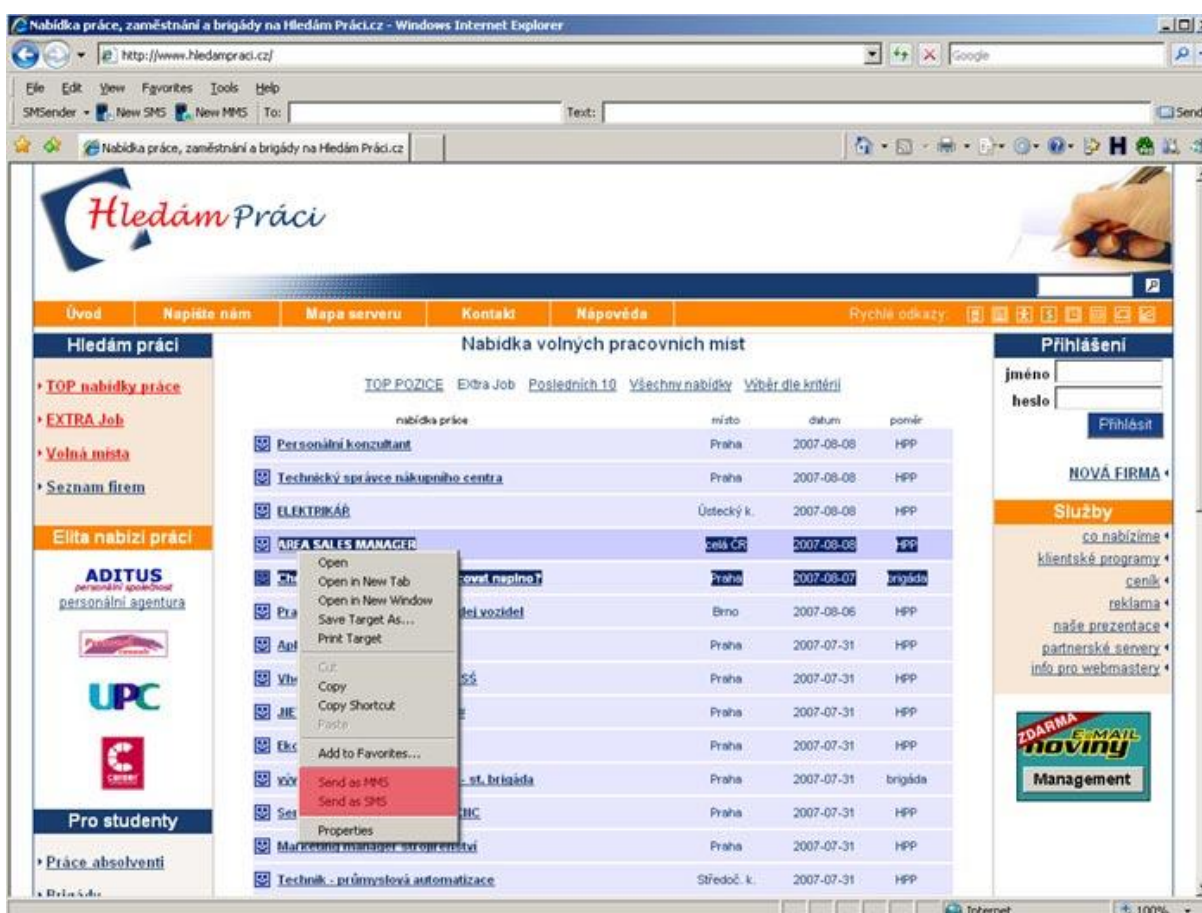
Nabídka práce, zaměstnání a brigády na Hledám Práci.cz - Windows Internet Explorer

http://www.hledampraci.cz/

Google

File Edit View Favorites Tools Help

SMSender New SMS New MMS To: Text: Send

Nabídka práce, zaměstnání a brigády na Hledám Práci.cz

Hledám Práci

Úvod | Napište nám | Mapa serveru | Kontakt | Nápověda | Rychlé odkazy:

Hledám práci

TOP nabídky práce
EXTRA Job
Volná místa
Seznam firem

Elita nabízí práci

ADITUS personální společnost
personální agentura

UPC

career

Pro studenty

Práce absolventi
Brigády

Nabídka volných pracovních míst

TOP POZICE Extra Job Posledních 10 Všechny nabídky Výběr dle kritérií

| nabídka práce | místo | datum | poměr |
|---|---|---|---|
| Personální konzultant | Praha | 2007-08-08 | HPP |
| Technický správce nákupního centra | Praha | 2007-08-08 | HPP |
| ELEKTRIKÁŘ | Ústecký k. | 2007-08-08 | HPP |
| AREA SALES MANAGER | celá ČR | 2007-08-08 | HPP |
| Ch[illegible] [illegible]covat neplno? | Praha | 2007-08-07 | brigáda |
| Pra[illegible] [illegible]dej vozidel | Brno | 2007-08-06 | HPP |
| Apl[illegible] | Praha | 2007-07-31 | HPP |
| Vh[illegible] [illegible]SŠ | Praha | 2007-07-31 | HPP |
| JIE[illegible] | Praha | 2007-07-31 | HPP |
| Ek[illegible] | Praha | 2007-07-31 | HPP |
| Vý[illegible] - st. brigáda | Praha | 2007-07-31 | brigáda |
| Se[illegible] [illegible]NC | Praha | 2007-07-31 | HPP |
| Marketing manager strojírenství | Praha | 2007-07-31 | HPP |
| Technik - průmyslová automatizace | Středoč. k. | 2007-07-31 | HPP |

Open
Open in New Tab
Open in New Window
Save Target As...
Print Target
Cut
Copy
Copy Shortcut
Paste
Add to Favorites...
Send as MMS
Send as SMS
Properties

Přihlášení

jméno
heslo
Přihlásit

NOVÁ FIRMA

Služby

co nabízíme
klientské programy
ceník
reklama
naše prezentace
partnerské servery
info pro webmastery

ZDARMA E-MAIL noviny
Management

Internet
100%